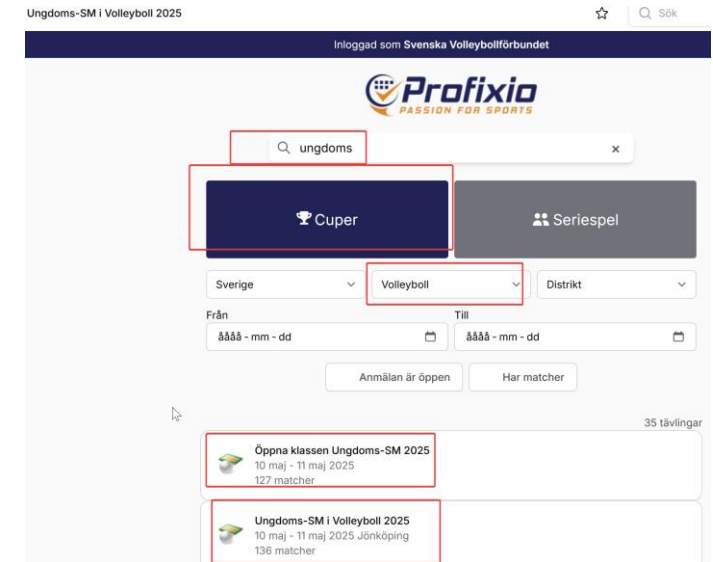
Ungdoms-SM i Volleyboll 2025

Sök

Inloggad som Svenska Volleybollförbundet

Profixio
PASSION FOR SPORTS

ungdoms

×

Cuper

Seriespel

Sverige

Volleyboll

Distrikt

Från

åååå - mm - dd

Till

åååå - mm - dd

Anmälan är öppen

Har matcher

35 tävlingar

Öppna klassen Ungdoms-SM 2025
10 maj - 11 maj 2025
127 matcher

Ungdoms-SM i Volleyboll 2025
10 maj - 11 maj 2025 Jönköping
136 matcher